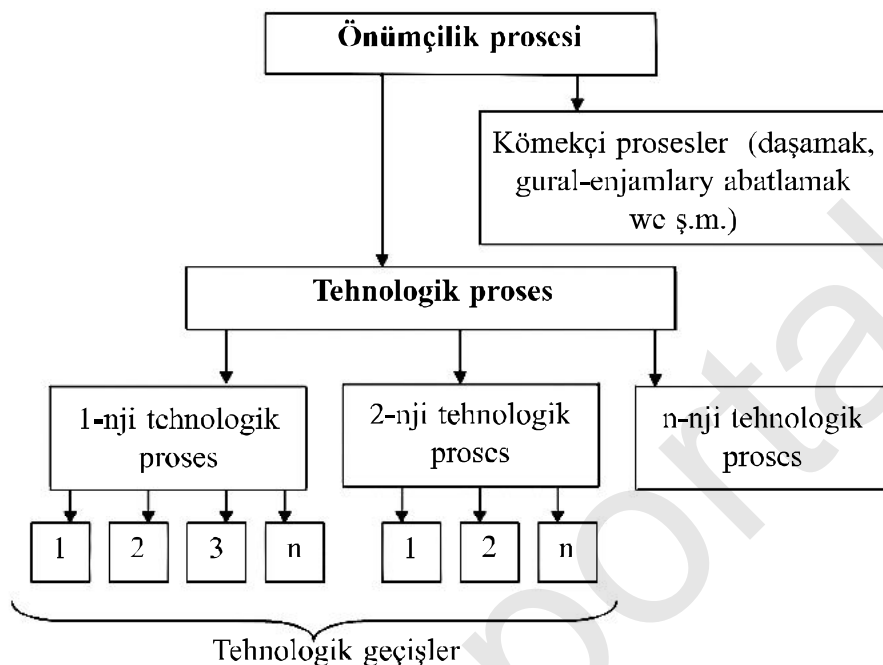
Önümçilik prosesi

Kömekçi prosesler (daşamak, gural-enjamlary abatlamak we ş.m.)

Tehnologik proses

1-nji tehnologik proses

2-nji tehnologik proses

n-nji tehnologik proses

1

2

3

n

1

2

n

Tehnologik geçişler